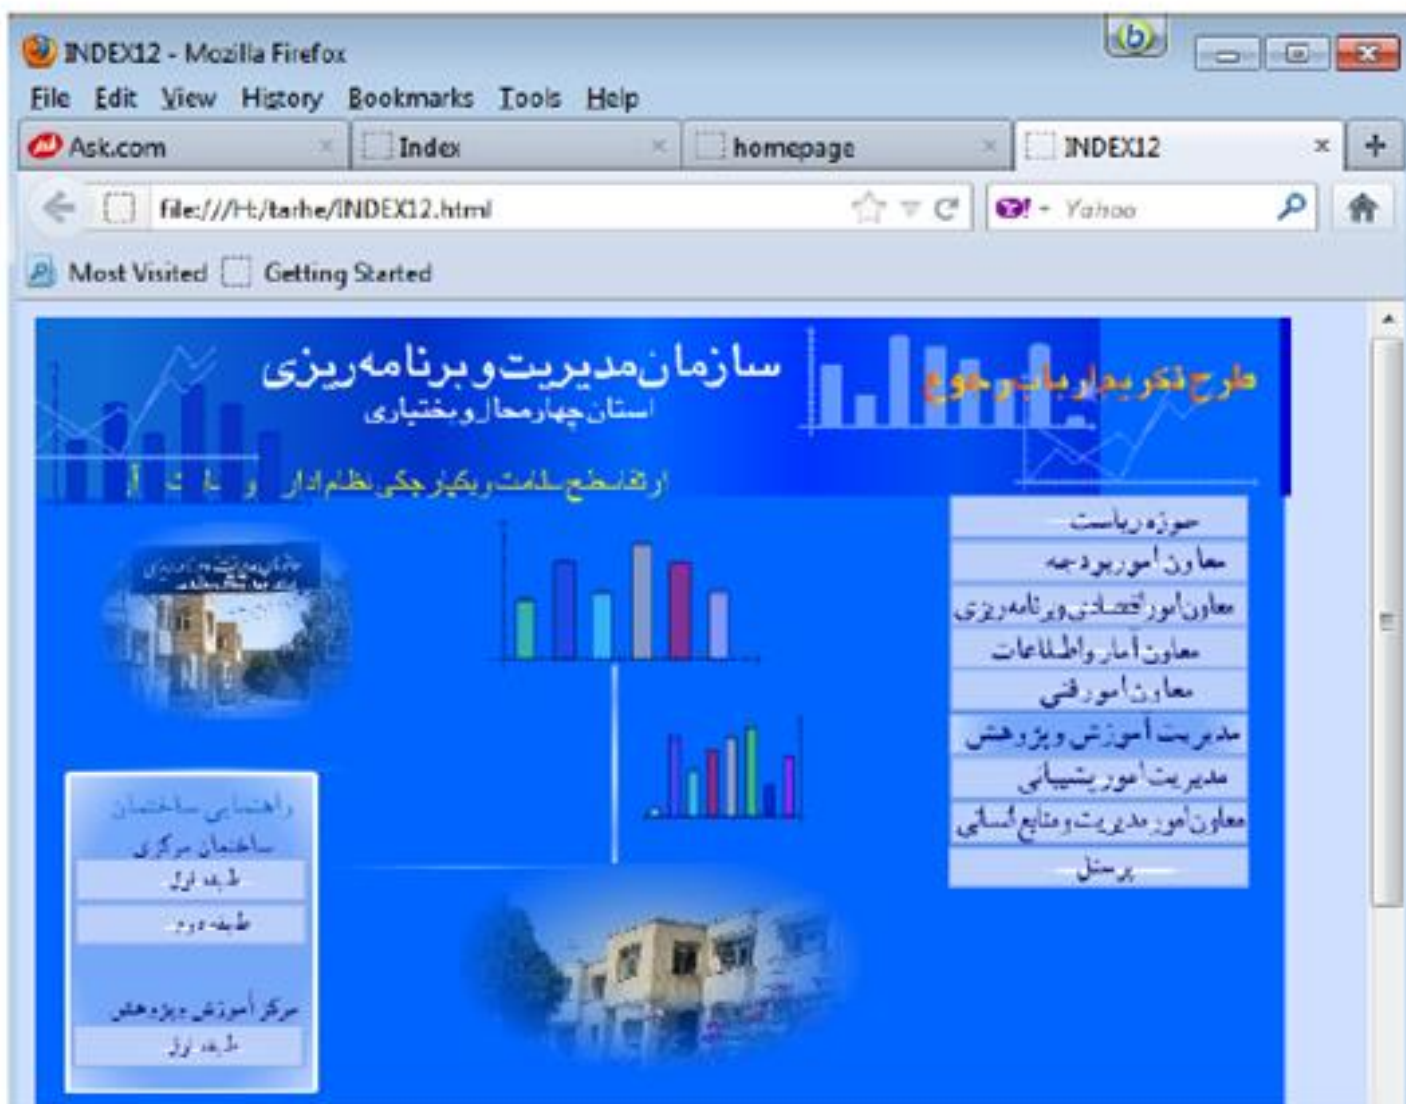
INDEX12 - Mozilla Firefox

File Edit View History Bookmarks Tools Help

Ask.com
Index
homepage
INDEX12

file:///H:/tarhe/INDEX12.html

Yahoo

Most Visited Getting Started

سازمان مدیریت و برنامه ریزی
استان چهارمحال و بختیاری

طرح تکریم ارباب رجوع

ارتقا سطح سلامت و یکپارچگی نظام اداری

حوزه ریاست
معاون امور بودجه
معاون امور اقتصادی و برنامه ریزی
معاون آمار و اطلاعات
معاون امور فنی
مدیریت آموزش و پژوهش
مدیریت امور پشتیبانی
معاون امور مدیریت و منابع انسانی
پرسنل

راهنمای ساختمان
ساختمان مرکزی
طبقه اول
طبقه دوم

مرکز آموزش و پژوهش
طبقه اول